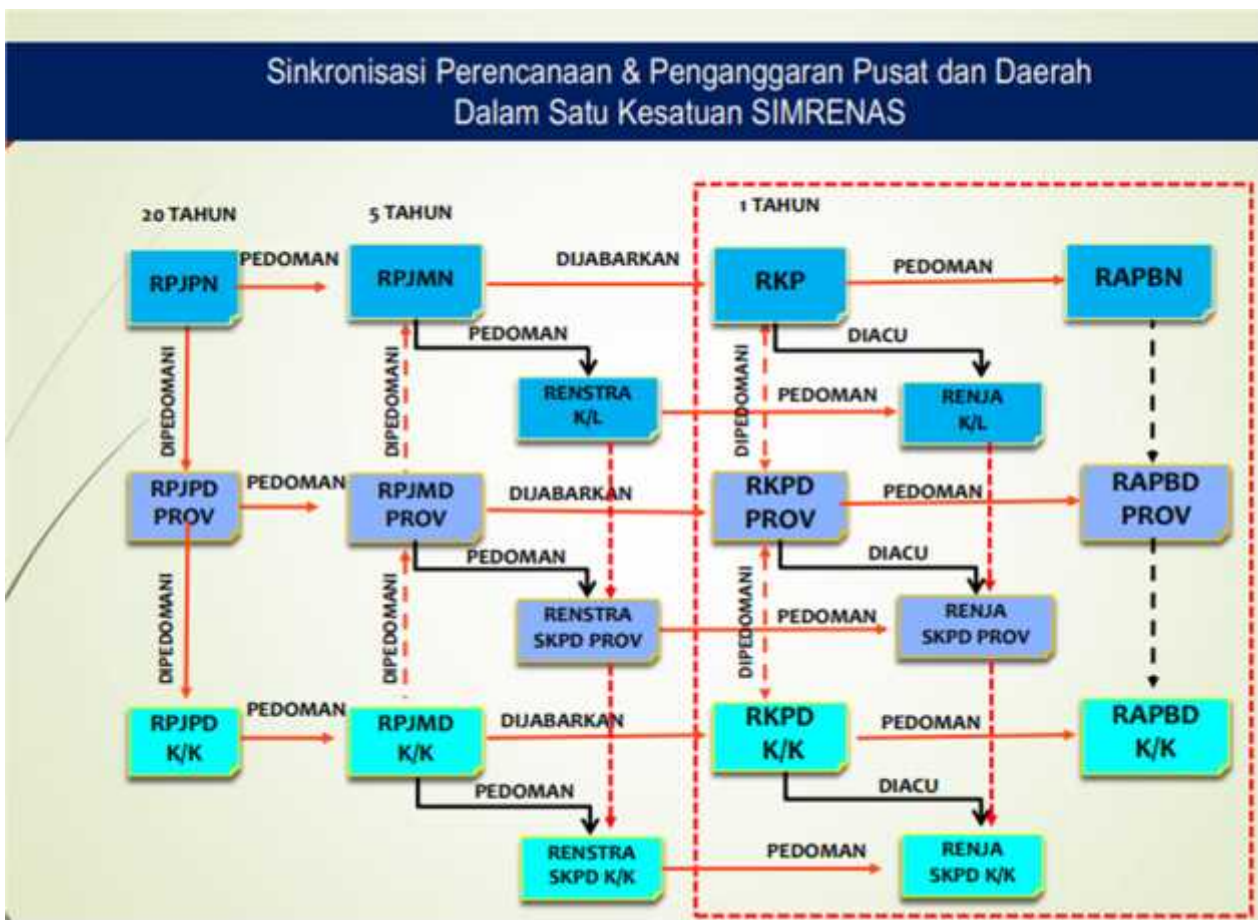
Sinkronisasi Perencanaan & Penganggaran Pusat dan Daerah
Dalam Satu Kesatuan SIMRENAS

20 TAHUN

5 TAHUN

1 TAHUN

RPJPN

PEDOMAN

RPJMN

DIJABARKAN

RKP

PEDOMAN

RAPBN

PEDOMAN

DIACU

DIPEDOMANI

DIPEDOMANI

RENSTRA K/L

DIPEDOMANI

PEDOMAN

RENJA K/L

RPJPD PROV

PEDOMAN

RPJMD PROV

DIJABARKAN

RKPD PROV

PEDOMAN

RAPBD PROV

PEDOMAN

DIACU

DIPEDOMANI

DIPEDOMANI

RENSTRA SKPD PROV

DIPEDOMANI

PEDOMAN

RENJA SKPD PROV

RPJPD K/K

PEDOMAN

RPJMD K/K

DIJABARKAN

RKPD K/K

PEDOMAN

RAPBD K/K

PEDOMAN

DIACU

RENSTRA SKPD K/K

PEDOMAN

RENJA SKPD K/K